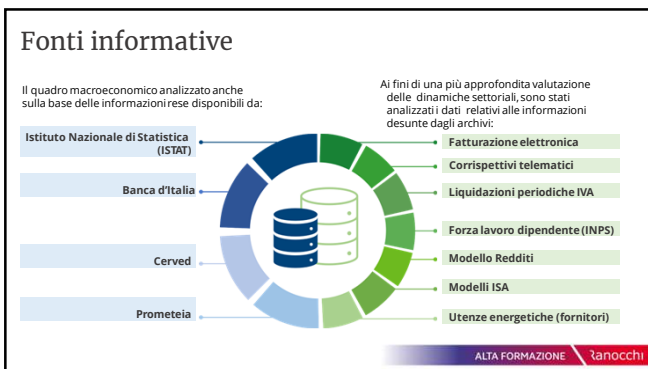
Fonti informative

Il quadro macroeconomico analizzato anche sulla base delle informazioni rese disponibili da:

Istituto Nazionale di Statistica (ISTAT)

Banca d'Italia

Cerved

Prometeia

Ai fini di una più approfondita valutazione delle dinamiche settoriali, sono stati analizzati i dati relativi alle informazioni desunte dagli archivi:

Fatturazione elettronica

Corrispettivi telematici

Liquidazioni periodiche IVA

Forza lavoro dipendente (INPS)

Modello Redditi

Modelli ISA

Utenze energetiche (fornitori)

ALTA FORMAZIONE Ranocchi